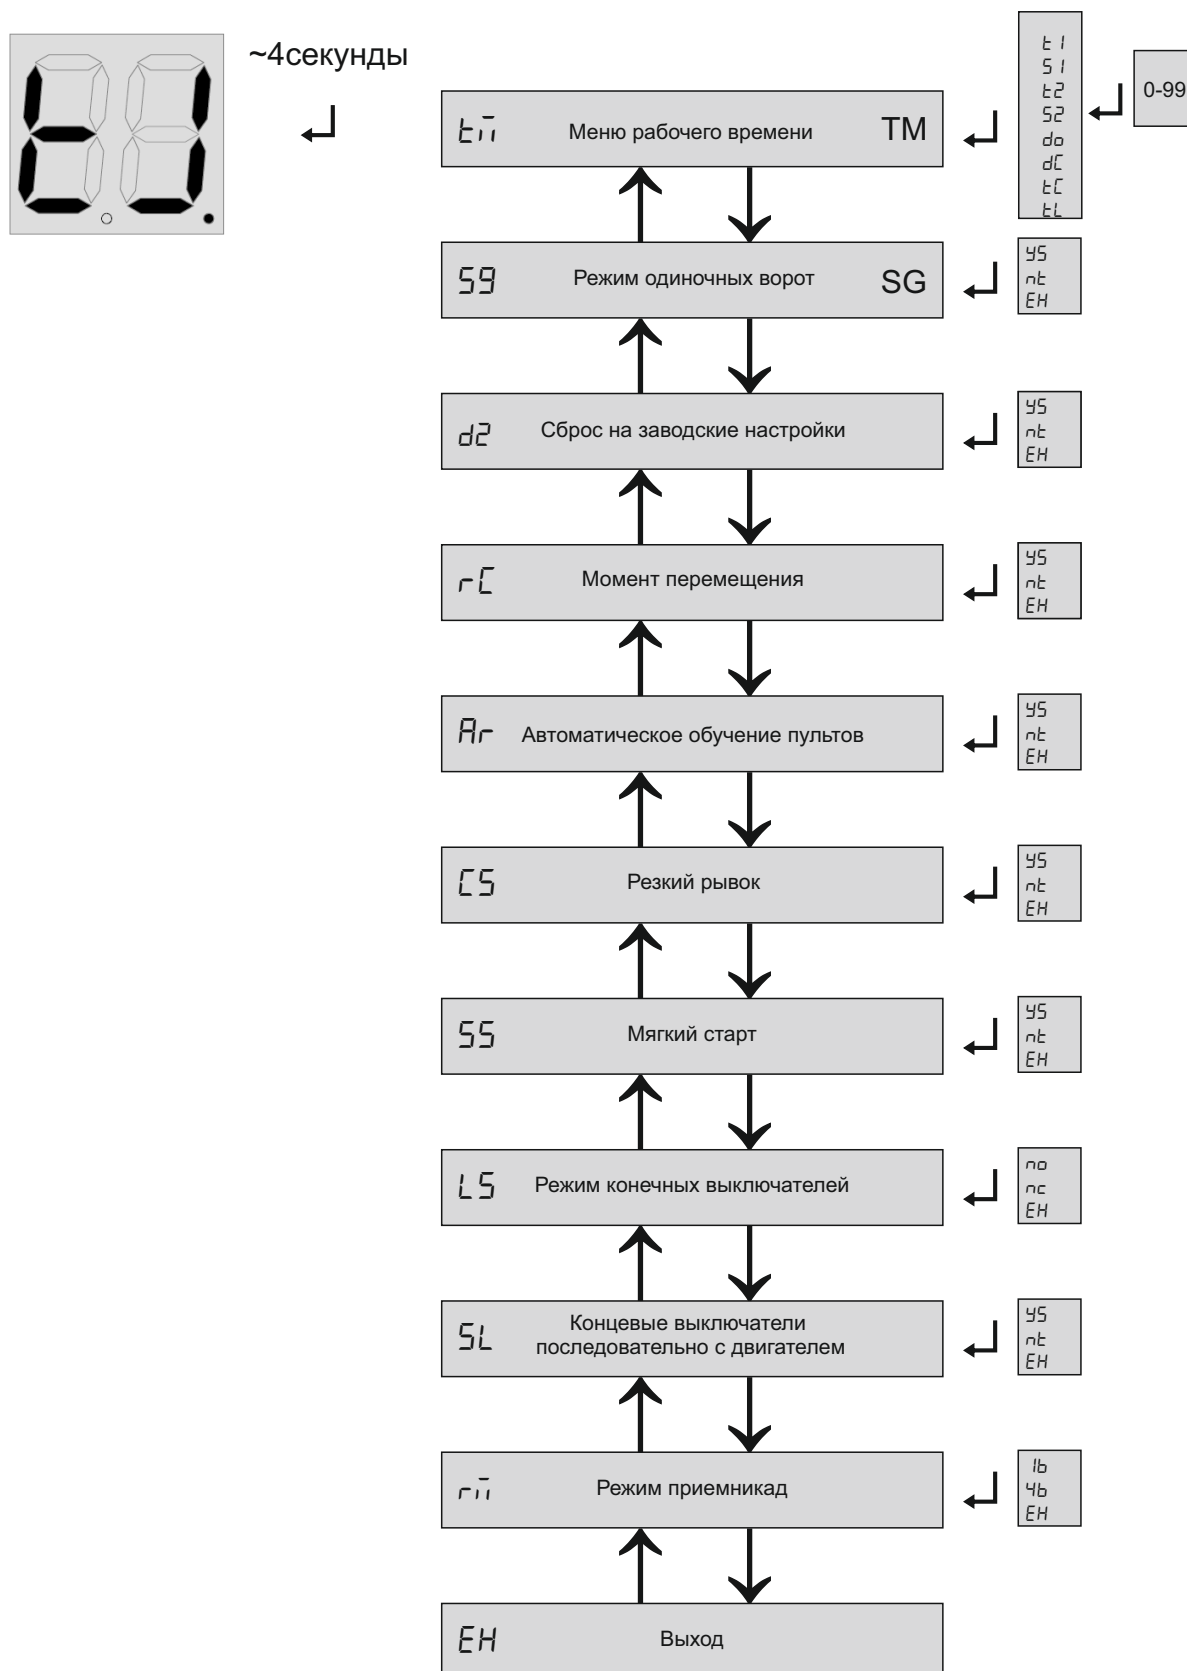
~4секунды

t1
S1
t2
S2
do
dC
tC
tL

0-99

tm Меню рабочего времени TM

YS
nt
EH

SG Режим одиночных ворот SG

YS
nt
EH

d2 Сброс на заводские настройки

YS
nt
EH

rC Момент перемещения

YS
nt
EH

Ar Автоматическое обучение пультов

YS
nt
EH

CS Резкий рывок

YS
nt
EH

SS Мягкий старт

YS
nt
EH

LS Режим конечных выключателей

no
nc
EH

SL Концевые выключатели последовательно с двигателем

YS
nt
EH

rm Режим приемникад

1b
4b
EH

EH Выход